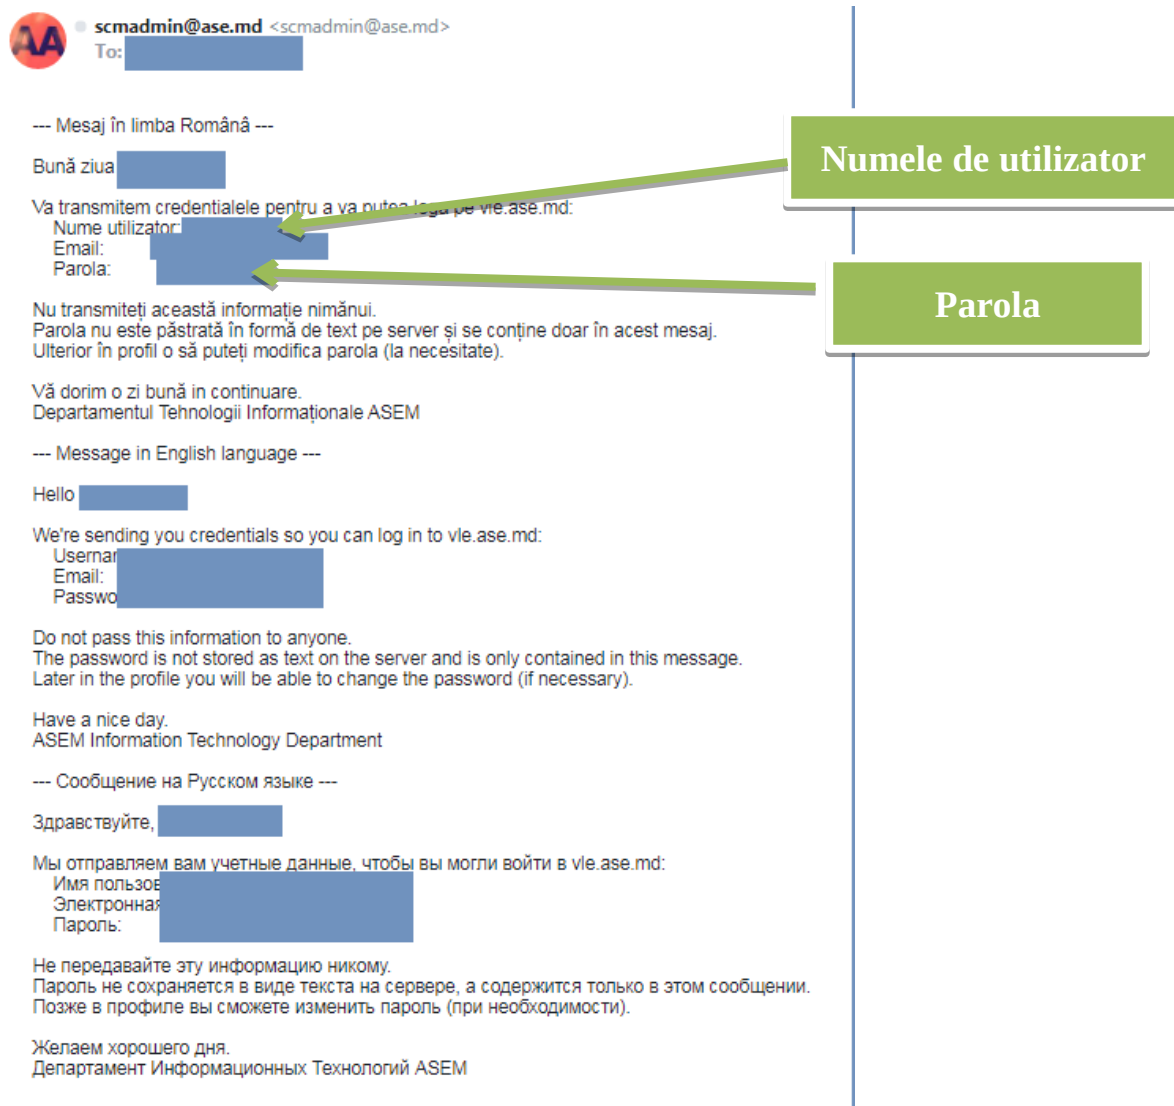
AA scmadmin@ase.md <scmadmin@ase.md>
To: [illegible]

--- Mesaj în limba Română ---

Bună ziua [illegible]

Va transmitem credentialele pentru a va putea loga pe vle.ase.md:
Nume utilizator: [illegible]
Email: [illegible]
Parola: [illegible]

Numele de utilizator

Parola

Nu transmiteți această informație nimănui.
Parola nu este păstrată în formă de text pe server și se conține doar în acest mesaj.
Ulterior în profil o să puteți modifica parola (la necesitate).

Vă dorim o zi bună in continuare.
Departamentul Tehnologii Informaționale ASEM

--- Message in English language ---

Hello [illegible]

We're sending you credentials so you can log in to vle.ase.md:
Usernar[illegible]
Email: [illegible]
Passwo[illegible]

Do not pass this information to anyone.
The password is not stored as text on the server and is only contained in this message.
Later in the profile you will be able to change the password (if necessary).

Have a nice day.
ASEM Information Technology Department

--- Сообщение на Русском языке ---

Здравствуйте, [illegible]

Мы отправляем вам учетные данные, чтобы вы могли войти в vle.ase.md:
Имя пользов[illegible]
Электронная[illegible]
Пароль: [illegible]

Не передавайте эту информацию никому.
Пароль не сохраняется в виде текста на сервере, а содержится только в этом сообщении.
Позже в профиле вы сможете изменить пароль (при необходимости).

Желаем хорошего дня.
Департамент Информационных Технологий ASEM